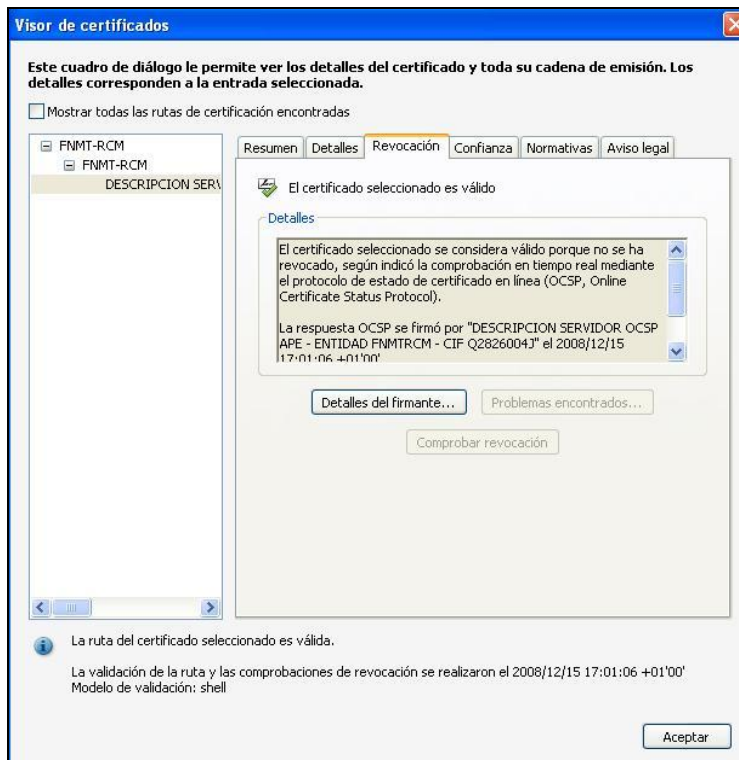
Visor de certificados

Este cuadro de diálogo le permite ver los detalles del certificado y toda su cadena de emisión. Los detalles corresponden a la entrada seleccionada.

Mostrar todas las rutas de certificación encontradas

FNMT-RCM
FNMT-RCM
DESCRIPCION SERV

Resumen | Detalles | Revocación | Confianza | Normativas | Aviso legal

El certificado seleccionado es válido

Detalles

El certificado seleccionado se considera válido porque no se ha revocado, según indicó la comprobación en tiempo real mediante el protocolo de estado de certificado en línea (OCSP, Online Certificate Status Protocol).

La respuesta OCSP se firmó por "DESCRIPCION SERVIDOR OCSP APE - ENTIDAD FNMTRCM - CIF Q2826004J" el 2008/12/15 17:01:06 +01'00'

Detalles del firmante...

Problemas encontrados...

Comprobar revocación

La ruta del certificado seleccionado es válida.

La validación de la ruta y las comprobaciones de revocación se realizaron el 2008/12/15 17:01:06 +01'00'
Modelo de validación: shell

Aceptar